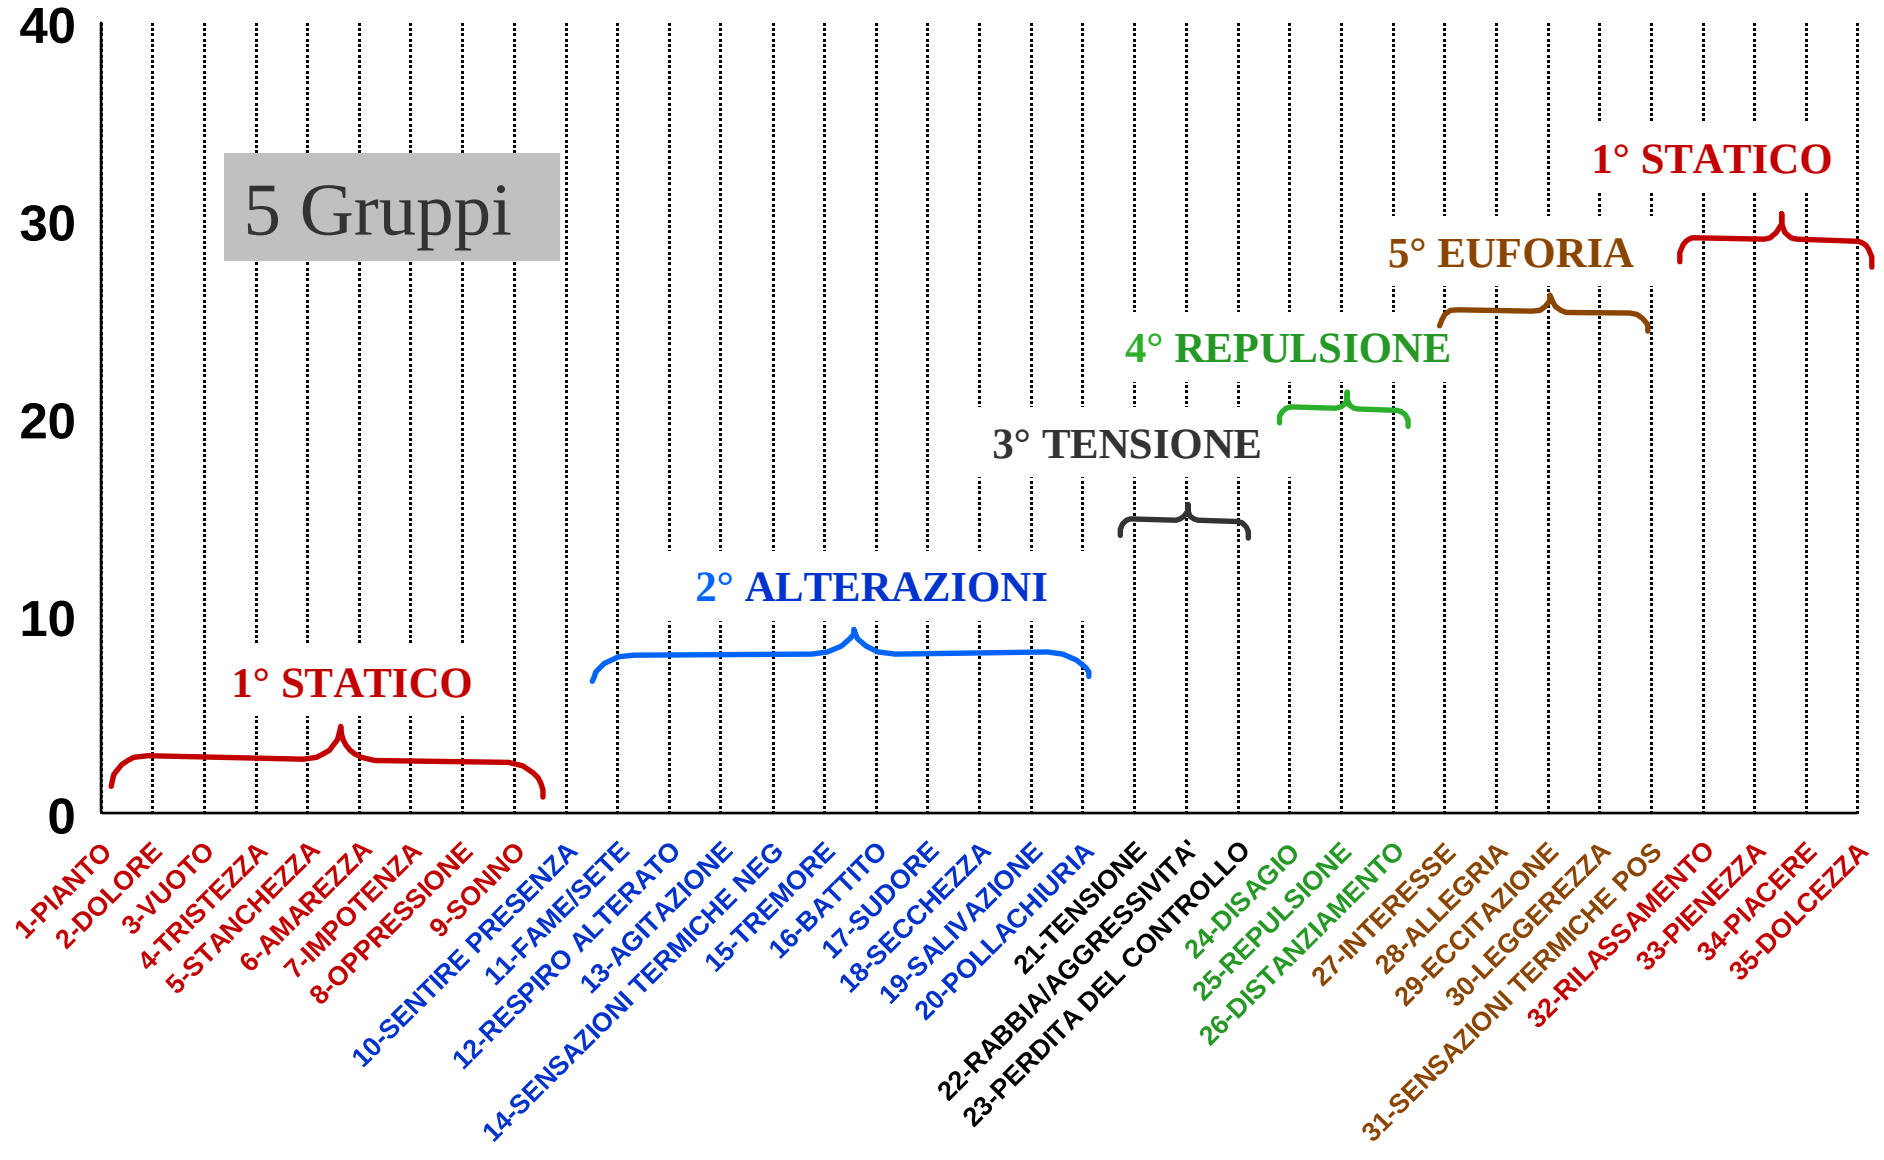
40
30
20
10
0

5 Gruppi

1° STATICO
2° ALTERAZIONI
3° TENSIONE
4° REPULSIONE
5° EUFORIA
1° STATICO

1-PIANTO
2-DOLORE
3-VUOTO
4-TRISTEZZA
5-STANCHEZZA
6-AMAREZZA
7-IMPOTENZA
8-OPPRESSIONE
9-SONNO
10-SENTIRE PRESENZA
11-FAME/SETE
12-RESPIRO ALTERATO
13-AGITAZIONE
14-SENSAZIONI TERMICHE NEG
15-TREMORE
16-BATTITO
17-SUDORE
18-SECCHEZZA
19-SALIVAZIONE
20-POLLACHIURIA
21-TENSIONE
22-RABBIA/AGGRESSIVITA'
23-PERDITA DEL CONTROLLO
24-DISAGIO
25-REPULSIONE
26-DISTANZIAMENTO
27-INTERESSE
28-ALLEGRIA
29-ECCITAZIONE
30-LEGGEREZZA
31-SENSAZIONI TERMICHE POS
32-RILASSAMENTO
33-PIENEZZA
34-PIACERE
35-DOLCEZZA